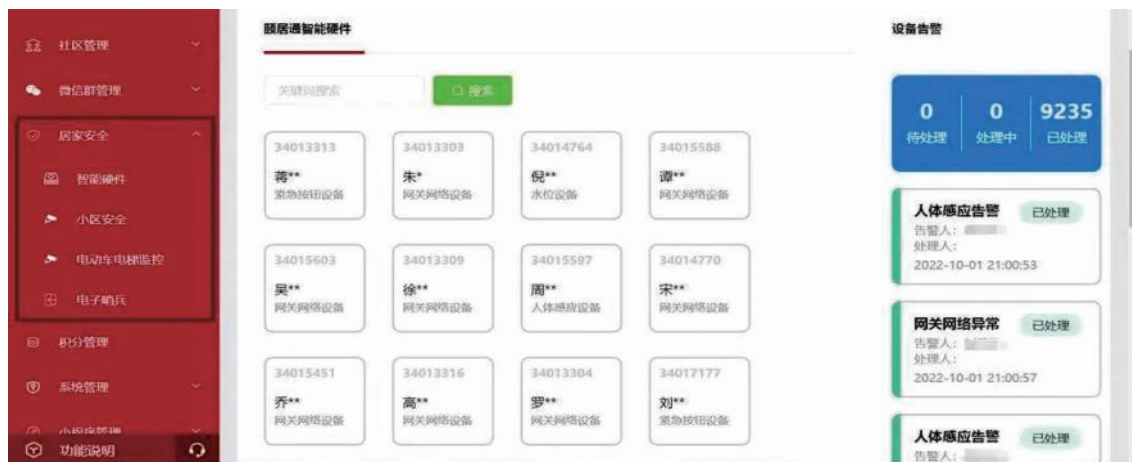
社区管理
微信群管理
居家安全
智能硬件
小区安全
电动车电梯监控
电子哨兵
积分管理
系统管理
小程序管理
功能说明

颐居通智能硬件

关键词搜索
搜索

| 34013313 | 34013303 | 34014764 | 34015588 |
|---|---|---|---|
| 蒋** 紧急按钮设备 | 朱* 网关网络设备 | 倪** 水位设备 | 谭** 网关网络设备 |
| 34015603 | 34013309 | 34015597 | 34014770 |
| 吴** 网关网络设备 | 徐** 网关网络设备 | 周** 人体感应设备 | 宋** 网关网络设备 |
| 34015451 | 34013316 | 34013304 | 34017177 |
| 乔** 网关网络设备 | 高** 网关网络设备 | 罗** 网关网络设备 | 刘** 紧急按钮设备 |

设备告警

0 待处理
0 处理中
9235 已处理

人体感应告警 已处理
告警人: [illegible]
处理人:
2022-10-01 21:00:53

网关网络异常 已处理
告警人: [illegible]
处理人:
2022-10-01 21:00:57

人体感应告警 已处理
告警人: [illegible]